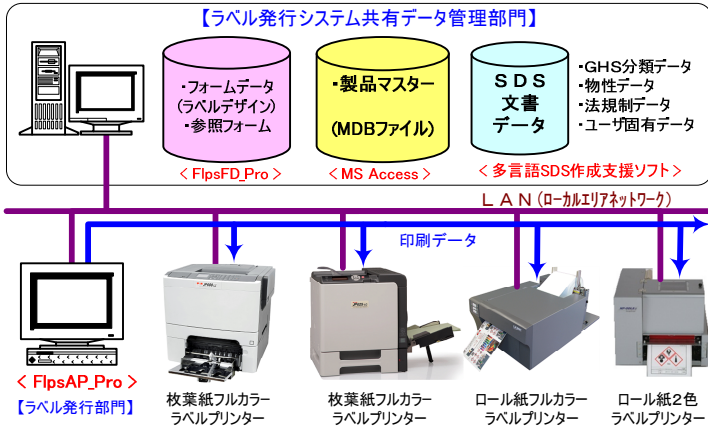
【ラベル発行システム共有データ管理部門】

・フォームデータ
(ラベルデザイン)
・参照フォーム

＜FlpsFD_Pro＞

・製品マスター
(MDBファイル)

＜MS Access＞

ＳＤＳ
文書
データ

・GHS分類データ
・物性データ
・法規制データ
・ユーザ固有データ

＜多言語SDS作成支援ソフト＞

ＬＡＮ(ローカルエリアネットワーク)

印刷データ

＜FlpsAP_Pro＞
【ラベル発行部門】

枚葉紙フルカラー
ラベルプリンター

枚葉紙フルカラー
ラベルプリンター

ロール紙フルカラー
ラベルプリンター

ロール紙２色
ラベルプリンター